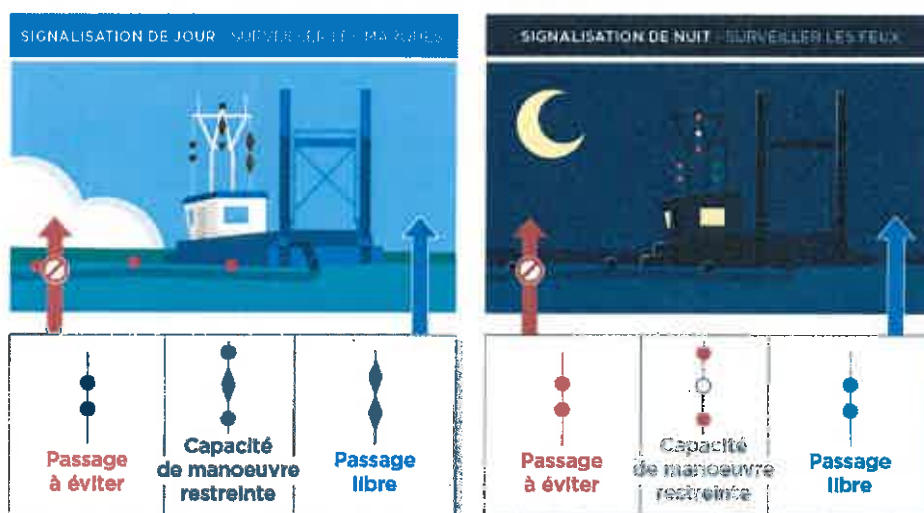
SIGNALISATION DE JOUR - SURVEILLER LES MARQUES

Passage à éviter

Capacité de manoeuvre restreinte

Passage libre

SIGNALISATION DE NUIT - SURVEILLER LES FEUX

Passage à éviter

Capacité de manoeuvre restreinte

Passage libre